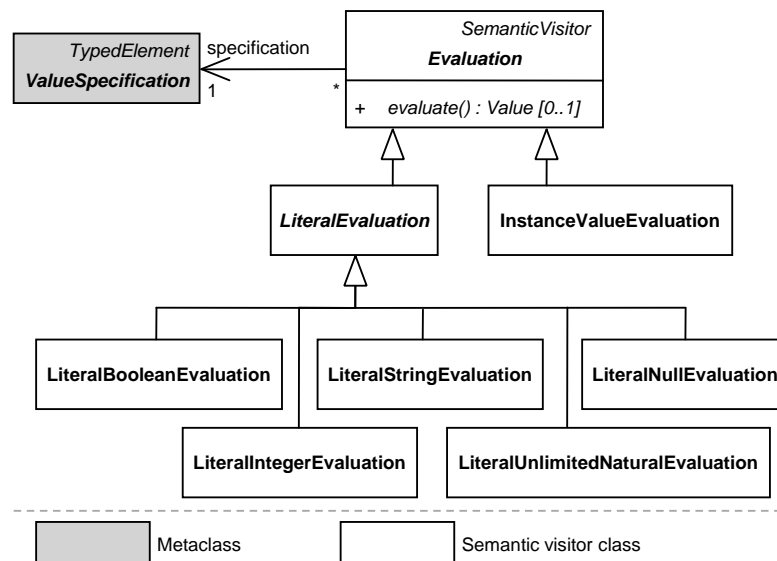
TypedElement
ValueSpecification

specification
1
*

SemanticVisitor
Evaluation

+ evaluate() : Value [0..1]

LiteralEvaluation

InstanceValueEvaluation

LiteralBooleanEvaluation

LiteralStringEvaluation

LiteralNullEvaluation

LiteralIntegerEvaluation

LiteralUnlimitedNaturalEvaluation

Metaclass

Semantic visitor class